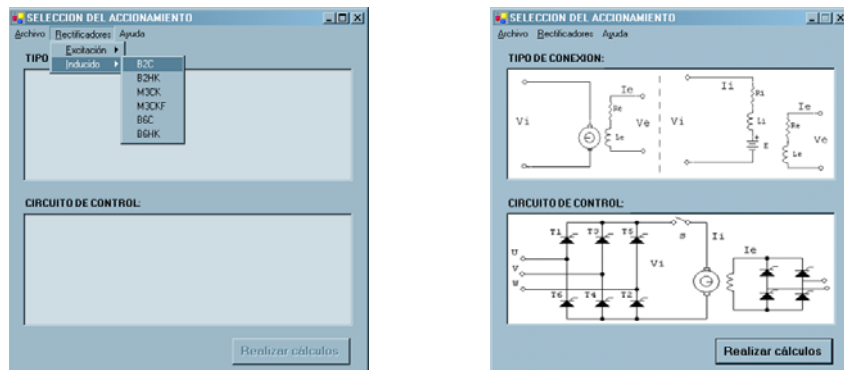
SELECCION DEL ACCIONAMIENTO

Archivo Rectificadores Ayuda

Excitación

Inducido

B2C
B2HK
M3CK
M3CKF
B6C
B6HK

TIPO

CIRCUITO DE CONTROL:

Realizar cálculos

SELECCION DEL ACCIONAMIENTO

Archivo Rectificadores Ayuda

TIPO DE CONEXION:

Ie
Re
Vi
Ve
Le
Ii
Ri
Li
E
Vi
Ie
Re
Ve
Le

CIRCUITO DE CONTROL:

T1 T3 T5
S
Ii
U
V
W
Vi
Ie
T6 T4 T2

Realizar cálculos